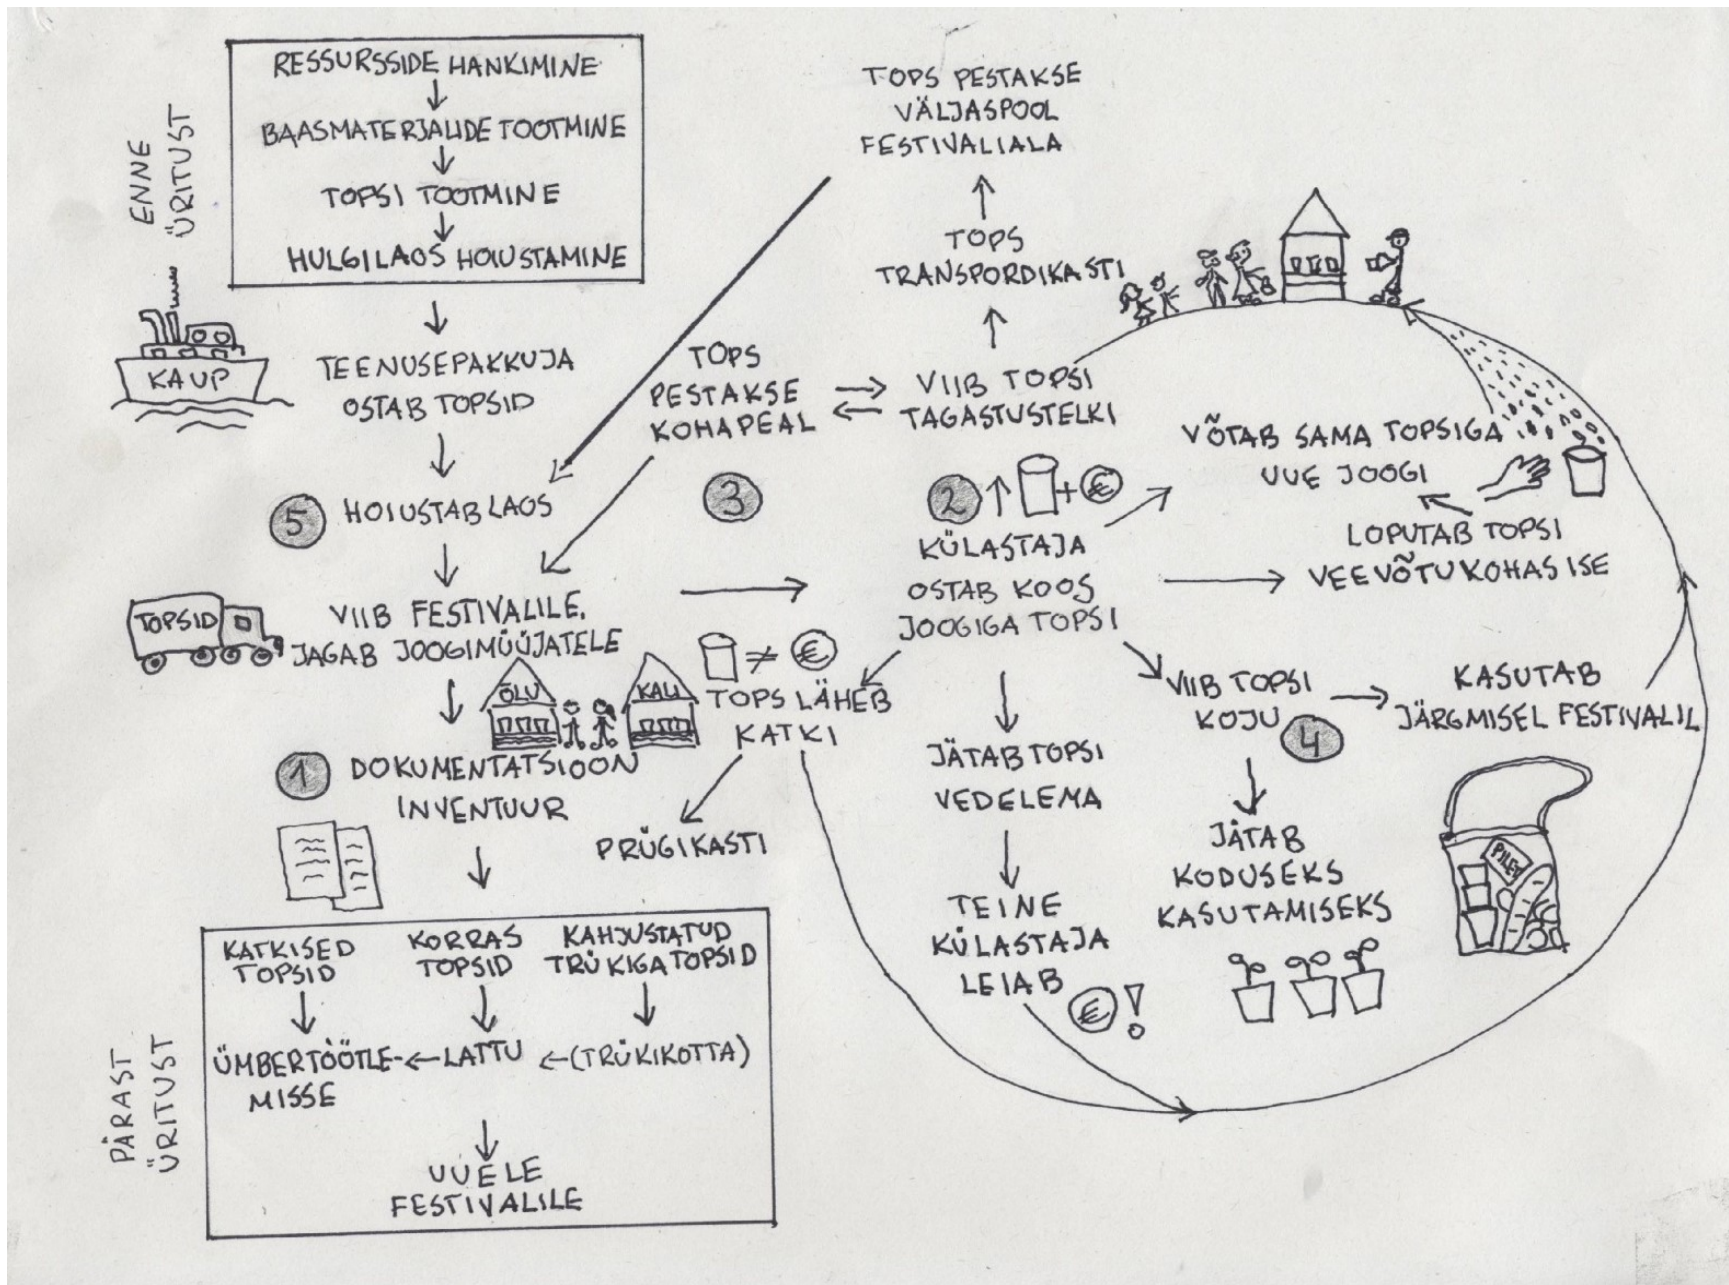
ENNE ÜRITUST

RESSURSSIDE HANKIMINE
BAASMATERJALIDE TOOTMINE
TOPSI TOOTMINE
HULGILAOS HOIUSTAMINE

KAUP

TEENUSEPAKKUJA OSTAB TOPSID

5 HOIUSTAB LAOS

TOPSID

VIIB FESTIVALILE. JAGAB JOOGIMÜÜJATELE

ÕLU KALI

1 DOKUMENTATSIOON INVENTUUR

| KATKISED TOPSID | KORRAS TOPSID | KAHJUSTATUD TRÜKIGA TOPSID |
|---|---|---|
| ÜMBERTÖÖTLEMISSE ← | LATTU ← | (TRÜKIKOTTA) |

UUELE FESTIVALILE

PÄRAST ÜRITUST

TOPS PESTAKSE VÄLJASPOOL FESTIVALIALA

TOPS TRANSPORDIKASTI

TOPS PESTAKSE KOHAPEAL

VIIB TOPSI TAGASTUSTELKI

3

2 KÜLASTAJA OSTAB KOOS JOOGIGA TOPSI

€

≠ €

TOPS LÄHEB KATKI

PRÜGIKASTI

VÕTAB SAMA TOPSIGA UUE JOOGI

LOPUTAB TOPSI VEEVÕTUKOHAS ISE

VIIB TOPSI KOJU

4

KASUTAB JÄRGMISEL FESTIVALIL

JÄTAB TOPSI VEDELEMA

TEINE KÜLASTAJA LEIAB €!

JÄTAB KODUSEKS KASUTAMISEKS

PILET